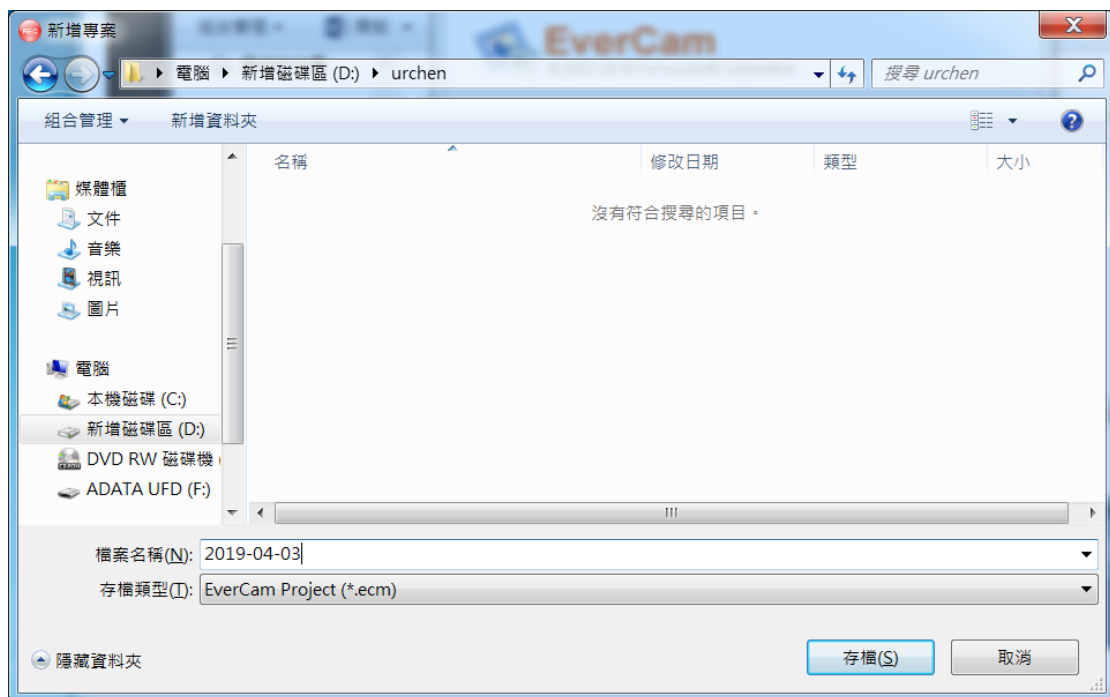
新增專案

EverCam

電腦 ▸ 新增磁碟區 (D:) ▸ urchen

搜尋 urchen

組合管理 ▾　新增資料夾

媒體櫃
文件
音樂
視訊
圖片

電腦
本機磁碟 (C:)
新增磁碟區 (D:)
DVD RW 磁碟機
ADATA UFD (F:)

| 名稱 | 修改日期 | 類型 | 大小 |
|---|---|---|---|

沒有符合搜尋的項目。

檔案名稱(N): 2019-04-03
存檔類型(T): EverCam Project (*.ecm)

隱藏資料夾

存檔(S)　取消